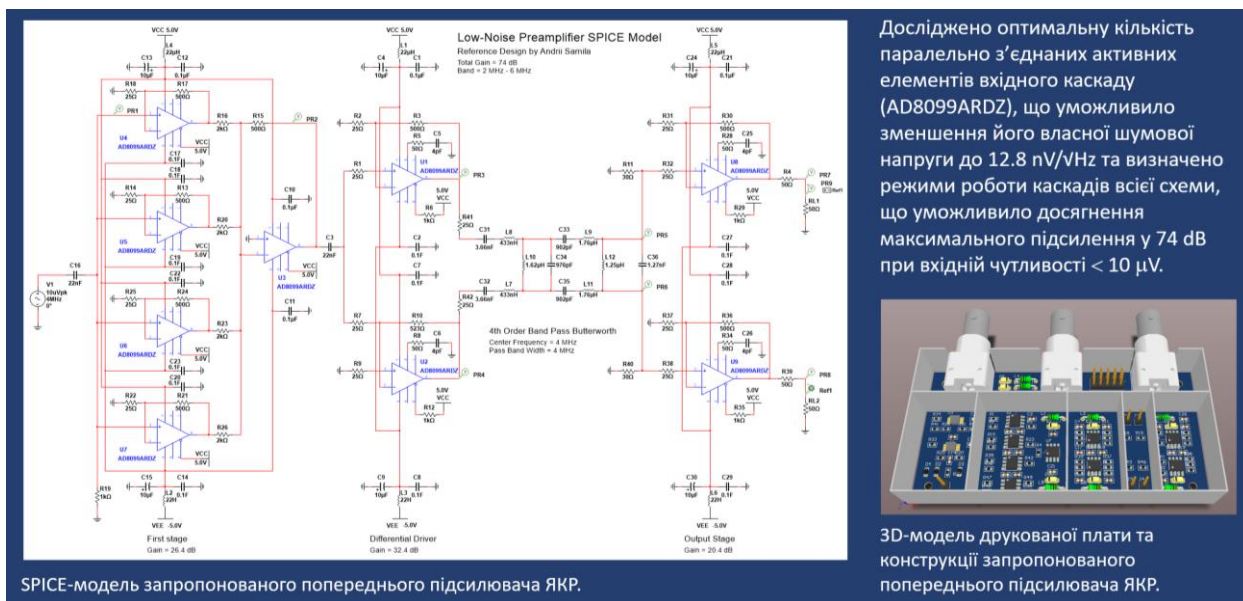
Low-Noise Preamplifier SPICE Model
Reference Design by Andrii Samila
Total Gain = 74 dB
Band = 2 MHz - 6 MHz

VCC 5.0V

L4 22µH
C13 10µF
C12 0.1µF
R18 25Ω
R17 500Ω
PR1
U4 AD8099ARDZ
R16 2kΩ
R15 500Ω
PR2
C17 0.1F
C18 0.1F
R14 25Ω
R13 500Ω
U5 AD8099ARDZ
R20 2kΩ
C10 0.1µF
U3 AD8099ARDZ
C3 22nF
C19 0.1F
C22 0.1F
V1 10uVpk 4MHz 0°
C16 22nF
R25 25Ω
R24 500Ω
U6 AD8099ARDZ
R23 2kΩ
C11 0.1µF
C23 0.1F
C20 0.1F
R22 25Ω
R21 500Ω
U7 AD8099ARDZ
R26 2kΩ
C15 10µF
C14 0.1F
L2 22H
R19 1kΩ
VEE -5.0V
First stage
Gain = 26.4 dB

C4 10µF
L1 22µH
C1 0.1µF
R2 25Ω
R3 500Ω
R5 50Ω
C5 4pF
R1 25Ω
U1 AD8099ARDZ
PR3
R6 1kΩ
R41 25Ω
C2 0.1F
C7 0.1F
R7 25Ω
R10 523Ω
R8 50Ω
C6 4pF
R9 25Ω
U2 AD8099ARDZ
PR4
R12 1kΩ
C9 10µF
C8 0.1F
L3 22H
VEE -5.0V
Differential Driver
Gain = 32.4 dB

C31 3.06nF
L8 433nH
C33 962pF
L9 1.76µH
L10 1.62µH
C34 976pF
L12 1.25µH
C36 1.27nF
PR5
R42 25Ω
C32 3.06nF
L7 433nH
C35 962pF
L11 1.76µH
PR6
4th Order Band Pass Butterworth
Center Frequency = 4 MHz
Pass Band Width = 4 MHz

C24 10µF
L5 22µH
C21 0.1µF
R31 25Ω
R30 500Ω
R28 50Ω
C25 4pF
R11 30Ω
R32 25Ω
U8 AD8099ARDZ
R4 50Ω
PR7
PR9
RL1 50Ω
R29 1kΩ
C27 0.1F
C28 0.1F
R37 25Ω
R36 500Ω
R34 50Ω
C26 4pF
R40 30Ω
R38 25Ω
U9 AD8099ARDZ
R39 50Ω
PR8
Ref1
RL2 50Ω
R35 1kΩ
C30 10µF
C29 0.1F
L6 22H
VEE -5.0V
Output Stage
Gain = 20.4 dB

SPICE-модель запропонованого попереднього підсилювача ЯКР.

Досліджено оптимальну кількість паралельно з'єднаних активних елементів вхідного каскаду (AD8099ARDZ), що уможливило зменшення його власної шумової напруги до 12.8 nV/√Hz та визначено режими роботи каскадів всієї схеми, що уможливило досягнення максимального підсилення у 74 dB при вхідній чутливості < 10 µV.

3D-модель друкованої плати та конструкції запропонованого попереднього підсилювача ЯКР.